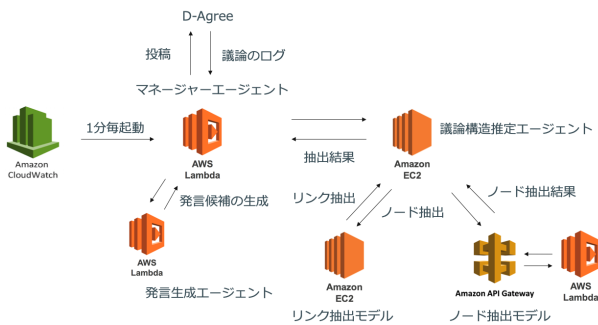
D-Agree

投稿

議論のログ

マネージャーエージェント

Amazon CloudWatch

1分毎起動

AWS Lambda

議論構造推定エージェント

Amazon EC2

抽出結果

発言候補の生成

リンク抽出

ノード抽出

ノード抽出結果

AWS Lambda

発言生成エージェント

Amazon EC2

リンク抽出モデル

Amazon API Gateway

AWS Lambda

ノード抽出モデル